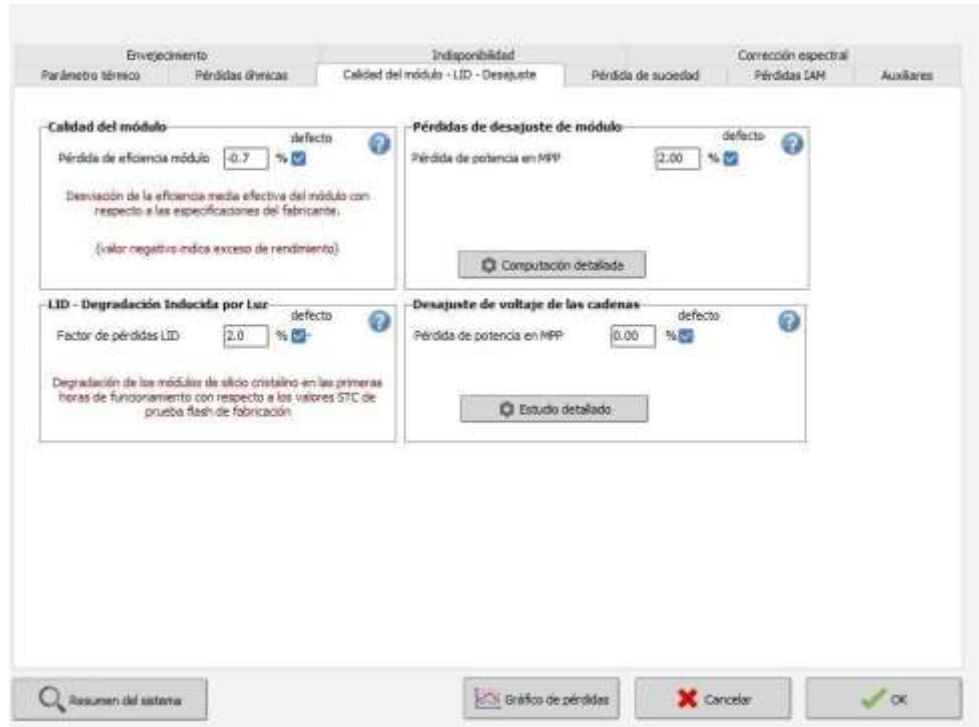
Envejecimiento | Indisponibilidad | Corrección espectral
Parámetro térmico | Pérdidas óhmicas | Calidad del módulo - LID - Desajuste | Pérdida de suciedad | Pérdidas IAM | Auxiliares

Calidad del módulo
defecto
Pérdida de eficiencia módulo -0.7 %

Desviación de la eficiencia media efectiva del módulo con respecto a las especificaciones del fabricante.

(valor negativo indica exceso de rendimiento)

Pérdidas de desajuste de módulo
defecto
Pérdida de potencia en MPP 2.00 %

Computación detallada

LID - Degradación Inducida por Luz
defecto
Factor de pérdidas LID 2.0 %

Degradación de los módulos de silicio cristalino en las primeras horas de funcionamiento con respecto a los valores STC de prueba flash de fabricación.

Desajuste de voltaje de las cadenas
defecto
Pérdida de potencia en MPP 0.00 %

Estudio detallado

Resumen del sistema | Gráfico de pérdidas | Cancelar | OK